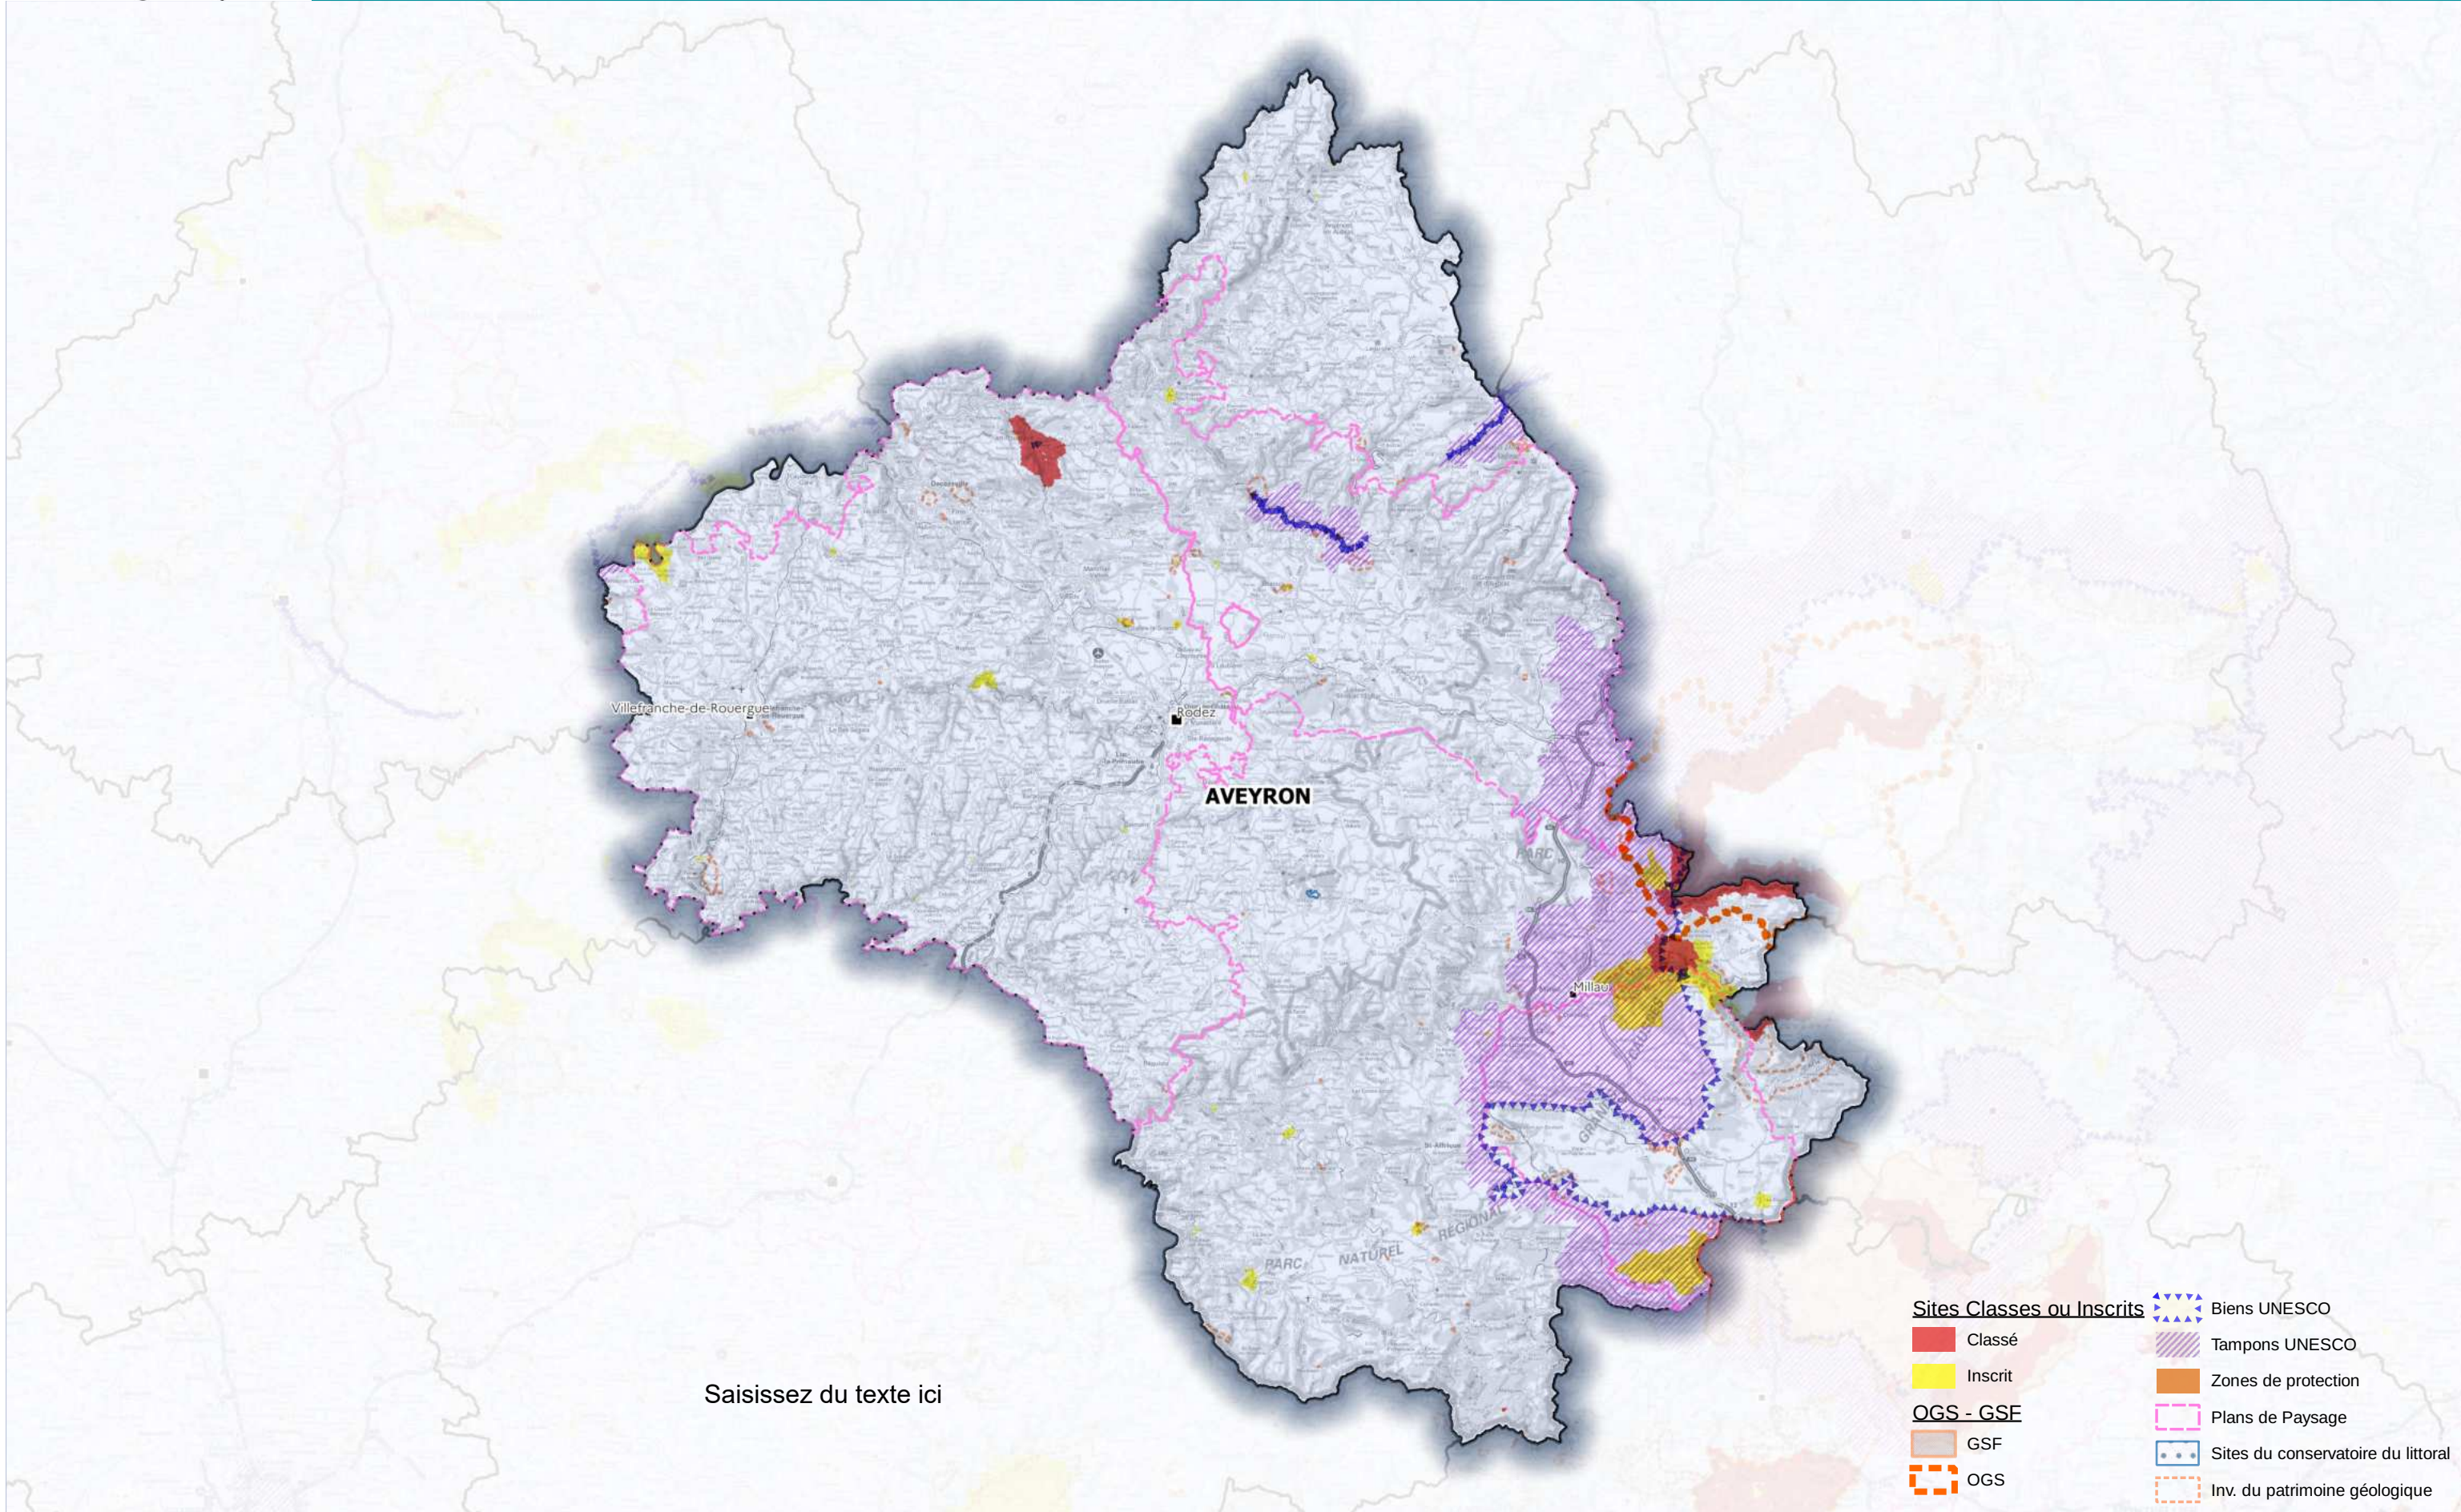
Villefranche-de-Rouergue

Rodez

AVEYRON

PARC

Millau

GRANDS

PARC NATUREL REGIONAL

Saisissez du texte ici

Sites Classes ou Inscrits

Classé

Inscrit

OGS - GSF

GSF

OGS

Biens UNESCO

Tampons UNESCO

Zones de protection

Plans de Paysage

Sites du conservatoire du littoral

Inv. du patrimoine géologique